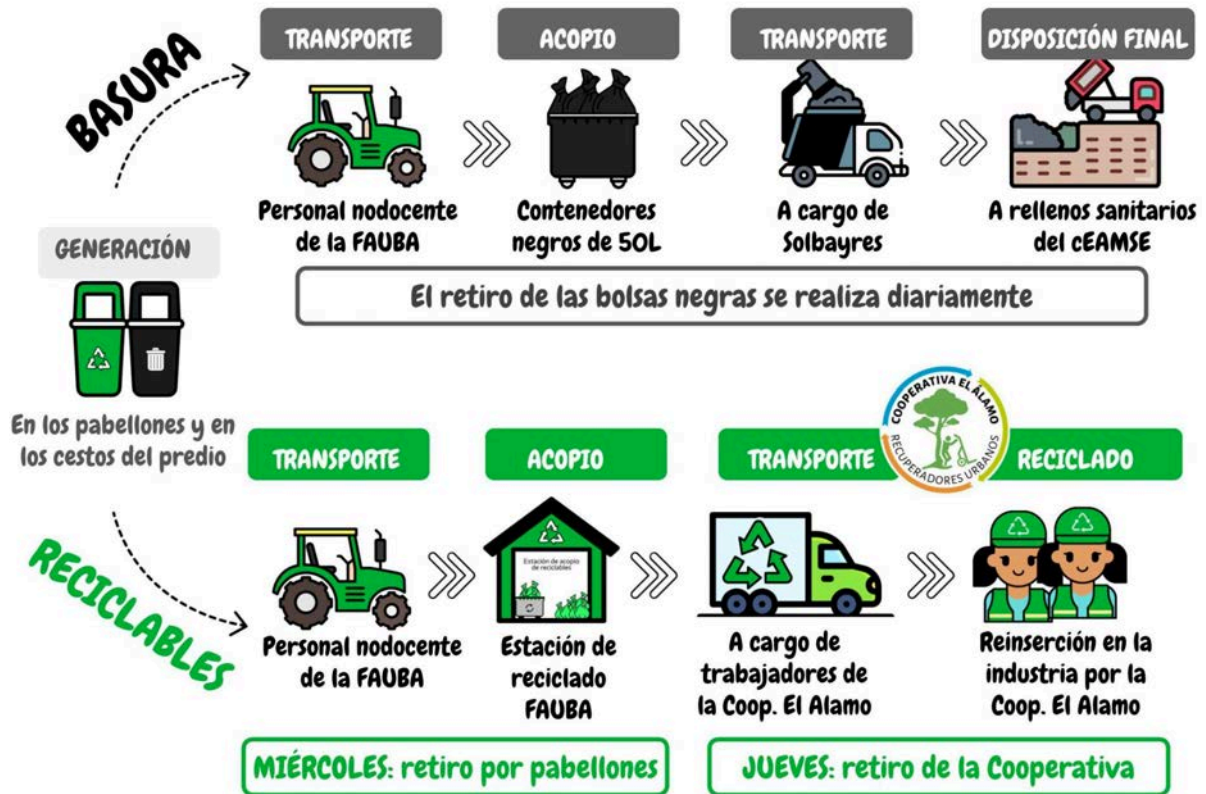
BASURA

TRANSPORTE
Personal nodocente de la FAUBA

ACOPIO
Contenedores negros de 50L

TRANSPORTE
A cargo de Solbayres

DISPOSICIÓN FINAL
A rellenos sanitarios del cEAMSE

El retiro de las bolsas negras se realiza diariamente

GENERACIÓN
En los pabellones y en los cestos del predio

RECICLABLES

TRANSPORTE
Personal nodocente de la FAUBA

ACOPIO
Estación de acopio de reciclables
Estación de reciclado FAUBA

COOPERATIVA EL ALAMO
RECUPERADORES URBANOS

TRANSPORTE
A cargo de trabajadores de la Coop. El Alamo

RECICLADO
Reinserción en la industria por la Coop. El Alamo

MIÉRCOLES: retiro por pabellones

JUEVES: retiro de la Cooperativa